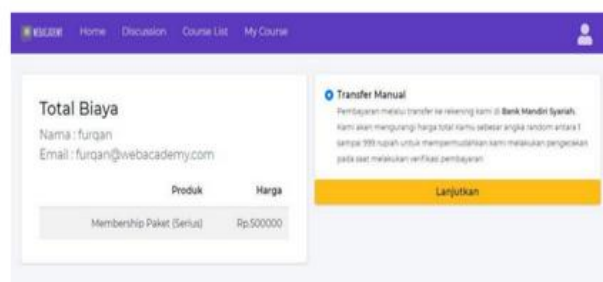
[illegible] Home Discussion Course List My Course

Total Biaya
Nama : furqan
Email : furqan@webacademy.com

| Produk | Harga |
|---|---|
| Membership Paket (Serius) | Rp.500000 |

Transfer Manual
Pembayaran melalui transfer ke rekening kami di Bank Mandiri Syariah. Kami akan mengurangi harga total kamu sebesar angka random antara 1 sampai 999 rupiah untuk mempermudahkan kami melakukan pengecekan pada saat melakukan verifikasi pembayaran

Lanjutkan